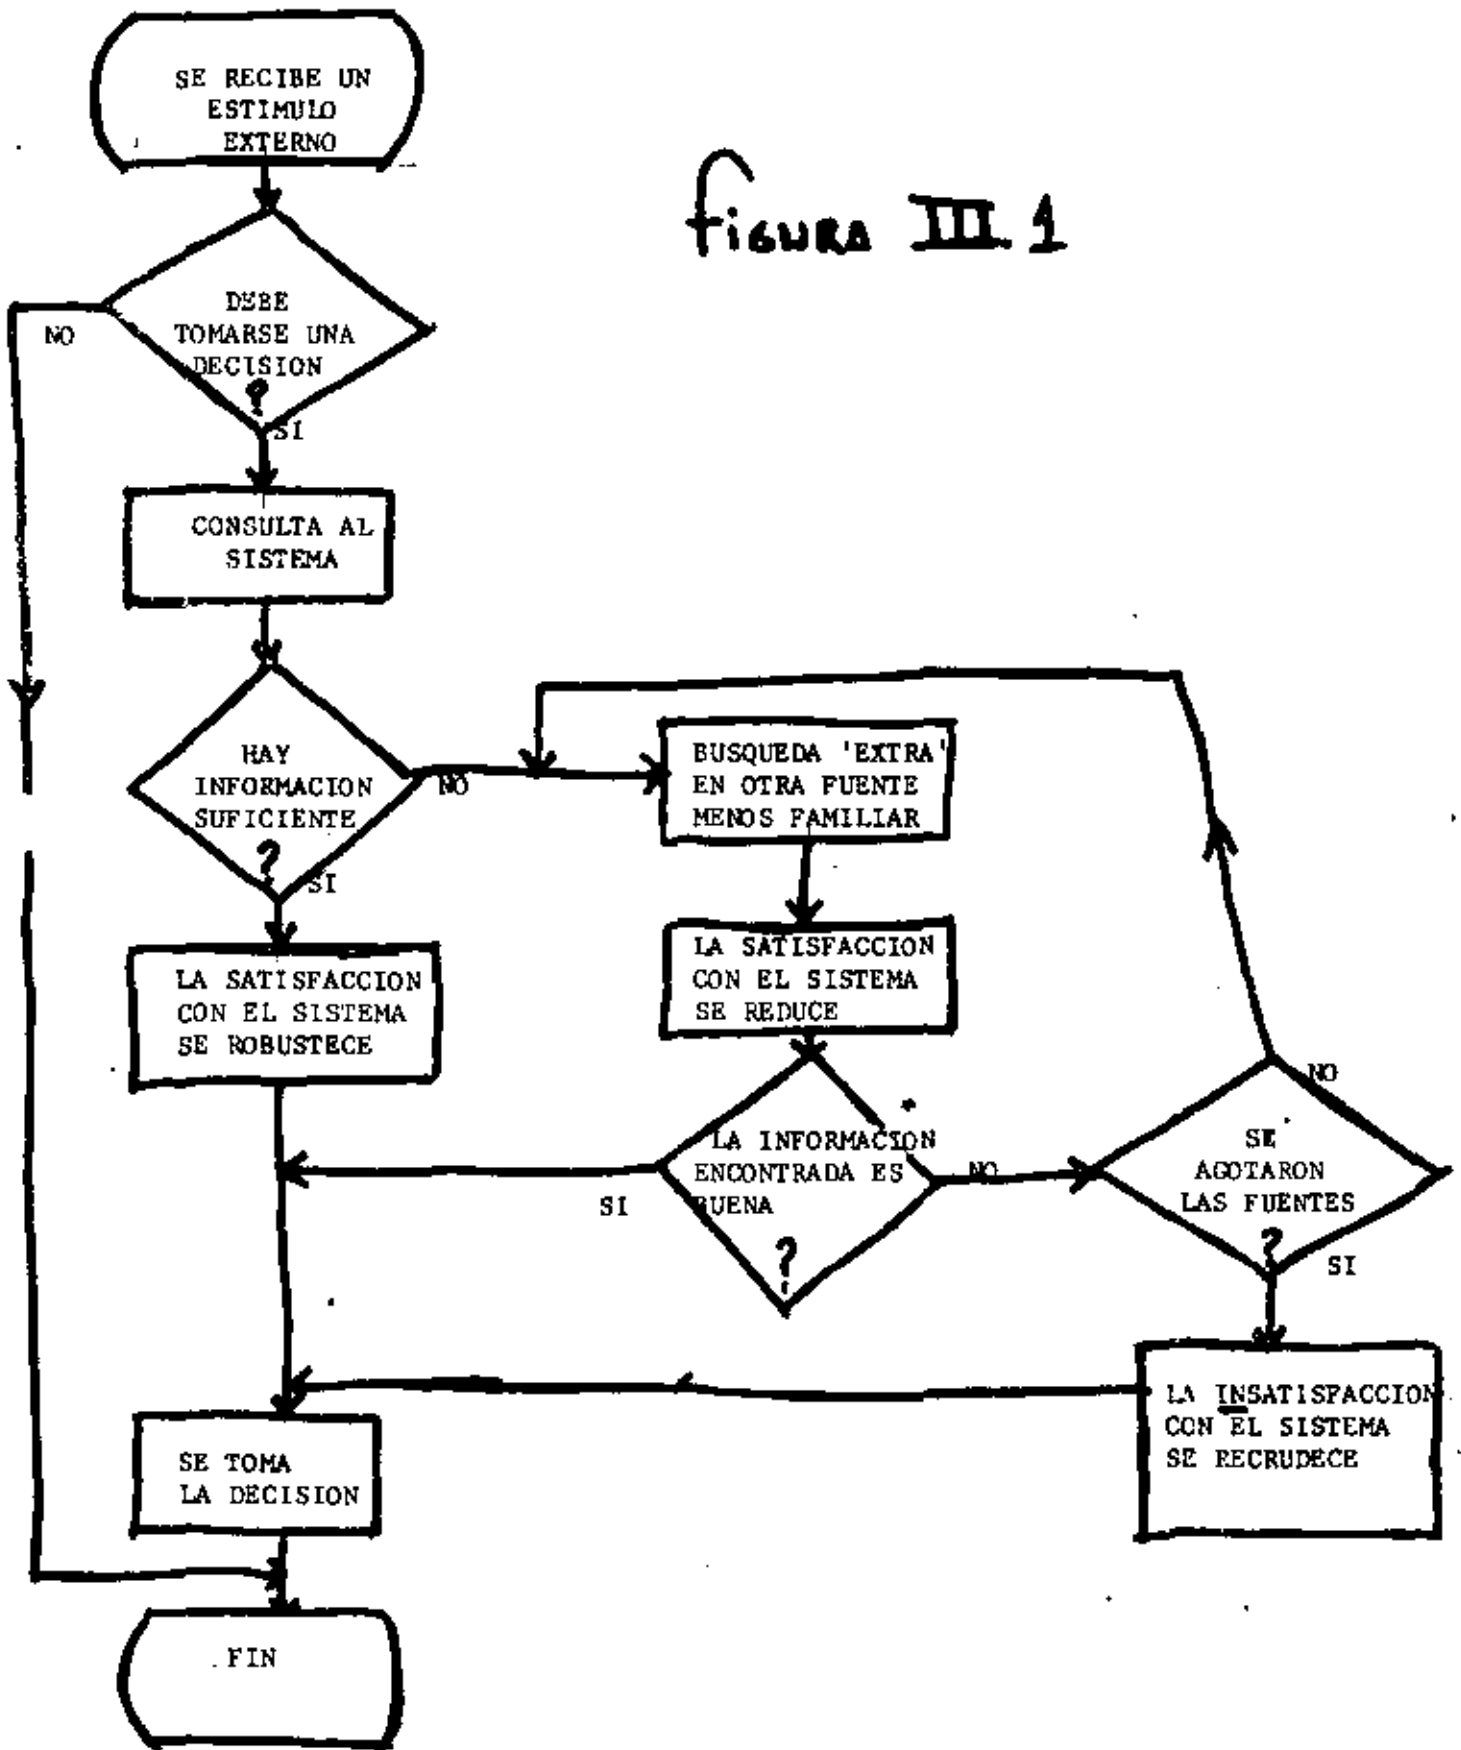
figura III.1

SE RECIBE UN ESTIMULO EXTERNO

DEBE TOMARSE UNA DECISION ?

NO

SI

CONSULTA AL SISTEMA

HAY INFORMACION SUFICIENTE ?

NO

SI

BUSQUEDA 'EXTRA' EN OTRA FUENTE MENOS FAMILIAR

LA SATISFACCION CON EL SISTEMA SE REDUCE

LA SATISFACCION CON EL SISTEMA SE ROBUSTECE

LA INFORMACION ENCONTRADA ES BUENA ?

SI

NO

SE AGOTARON LAS FUENTES ?

NO

SI

LA INSATISFACCION CON EL SISTEMA SE RECRUDECE

SE TOMA LA DECISION

FIN